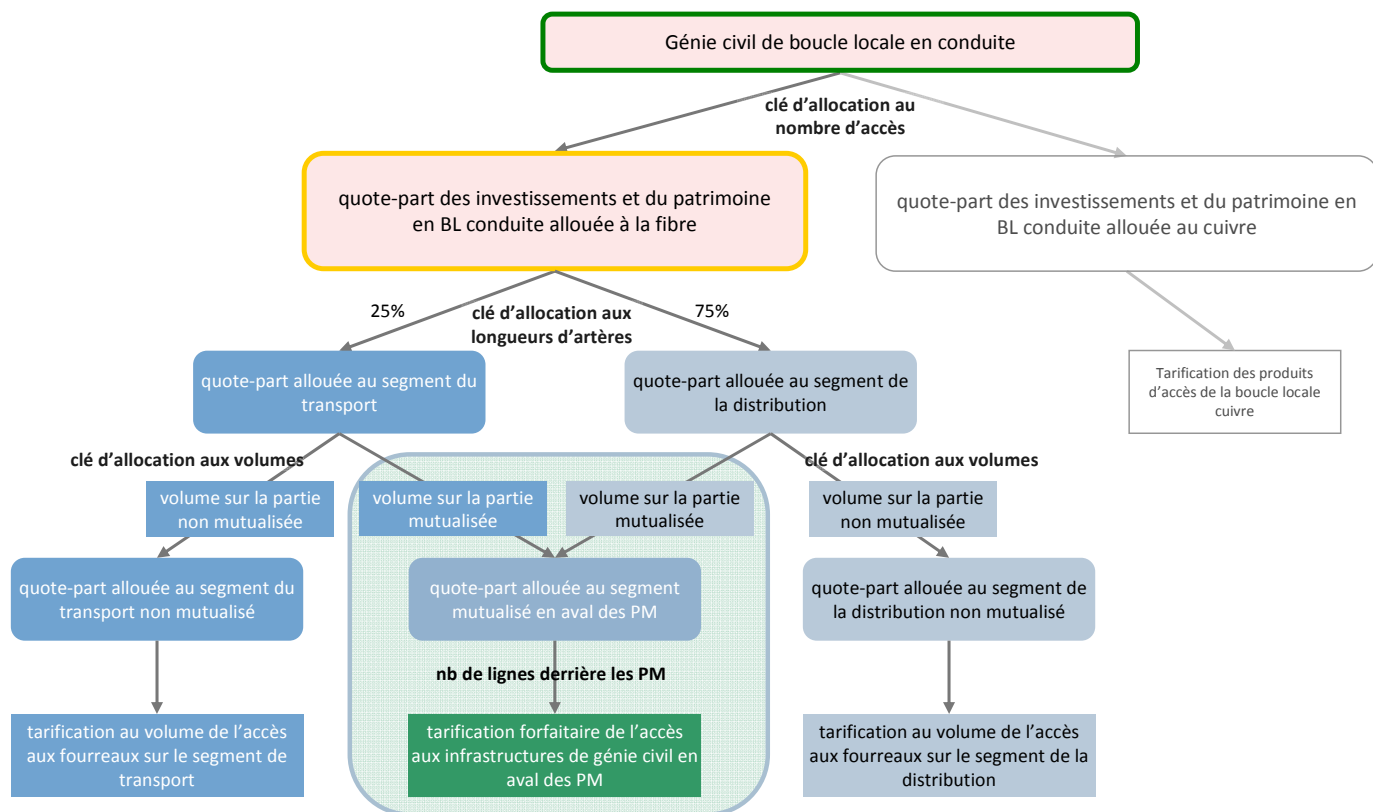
Génie civil de boucle locale en conduite

clé d'allocation au nombre d'accès

quote-part des investissements et du patrimoine en BL conduite allouée à la fibre

quote-part des investissements et du patrimoine en BL conduite allouée au cuivre

25%

clé d'allocation aux longueurs d'artères

75%

Tarification des produits d'accès de la boucle locale cuivre

quote-part allouée au segment du transport

quote-part allouée au segment de la distribution

clé d'allocation aux volumes

clé d'allocation aux volumes

volume sur la partie non mutualisée

volume sur la partie mutualisée

volume sur la partie mutualisée

volume sur la partie non mutualisée

quote-part allouée au segment du transport non mutualisé

quote-part allouée au segment mutualisé en aval des PM

quote-part allouée au segment de la distribution non mutualisé

nb de lignes derrière les PM

tarification au volume de l'accès aux fourreaux sur le segment de transport

tarification forfaitaire de l'accès aux infrastructures de génie civil en aval des PM

tarification au volume de l'accès aux fourreaux sur le segment de la distribution